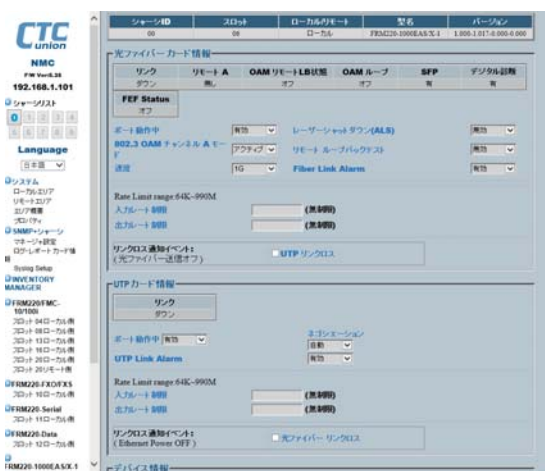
CTC union

NMC
FW Ver.6.35
192.168.1.101

シャーシリスト

Language
日本語

システム
ローカルエリア
リモートエリア
エリア概要
プロパティ
SNMPトシャーシ
マネージャ設定
ログ・レポートカード情報
Syslog Setup
INVENTORY MANAGER
FRM220/FMC-10/100i
スロット 04ローカル側
スロット 08ローカル側
スロット 13ローカル側
スロット 16ローカル側
スロット 20ローカル側
スロット 20リモート側
FRM220-FXO/FXS
スロット 10ローカル側
FRM220-Serial
スロット 11ローカル側
FRM220-Data
スロット 12ローカル側
FRM220-1000EAS/X-1

| シャーシID | スロット | ローカル/リモート | 型名 | バージョン |
|---|---|---|---|---|
| 00 | 06 | ローカル | FRM220-1000EAS/X-1 | 1.000-1.017-0.000-0.000 |

光ファイバーカード情報

| リンク | リモート A | OAM リモートLB状態 | OAM ループ | SFP | デジタル診断 |
|---|---|---|---|---|---|
| ダウン | 無し | オフ | オフ | 有 | 有 |

FEF Status
オフ

ポート動作中 有効
802.3 OAM チャンネル A モード アクティブ
速度 1G
レーザーシャットダウン(ALS) 無効
リモート ループバックテスト 無効
Fiber Link Alarm 有効

Rate Limit range:64K~990M
入力レート制限 (無制限)
出力レート制限 (無制限)

リンクロス通知イベント:
(光ファイバー送信オフ)
UTP リンクロス

UTPカード情報

リンク
ダウン

ポート動作中 有効
ネゴシエーション
自動
UTP Link Alarm 有効

Rate Limit range:64K~990M
入力レート制限 (無制限)
出力レート制限 (無制限)

リンクロス通知イベント:
( Ethernet Power OFF )
光ファイバー リンクロス

デバイス情報